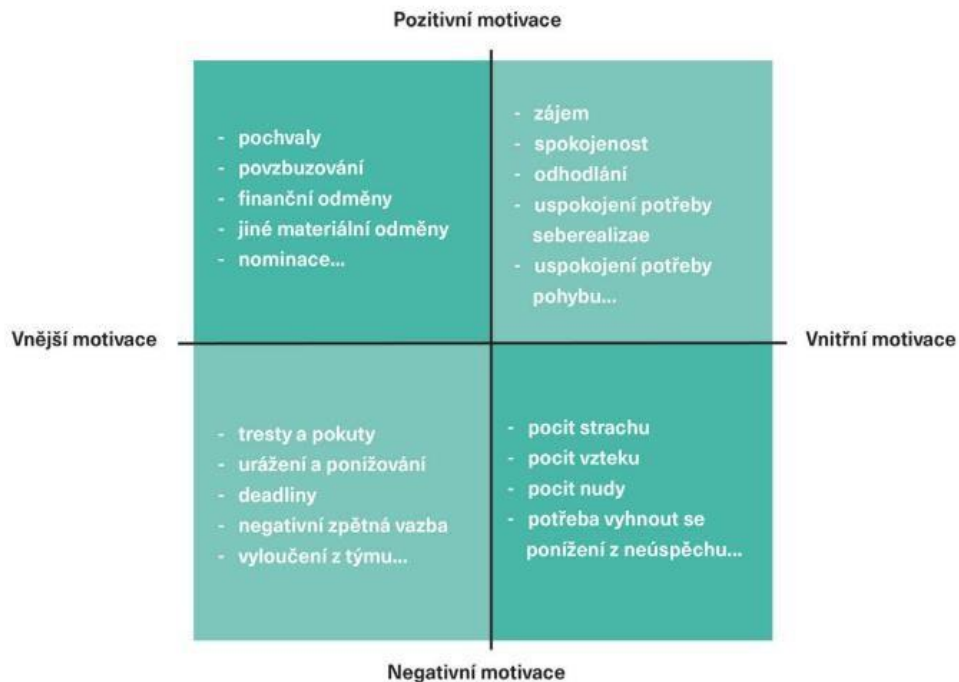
Pozitivní motivace

- pochvaly
- povzbuzování
- finanční odměny
- jiné materiální odměny
- nominace...

- zájem
- spokojenost
- odhodlání
- uspokojení potřeby seberealizae
- uspokojení potřeby pohybu...

Vnější motivace

Vnitřní motivace

- tresty a pokuty
- urážení a ponižování
- deadliny
- negativní zpětná vazba
- vyloučení z týmu...

- pocit strachu
- pocit vzteku
- pocit nudy
- potřeba vyhnout se ponížení z neúspěchu...

Negativní motivace